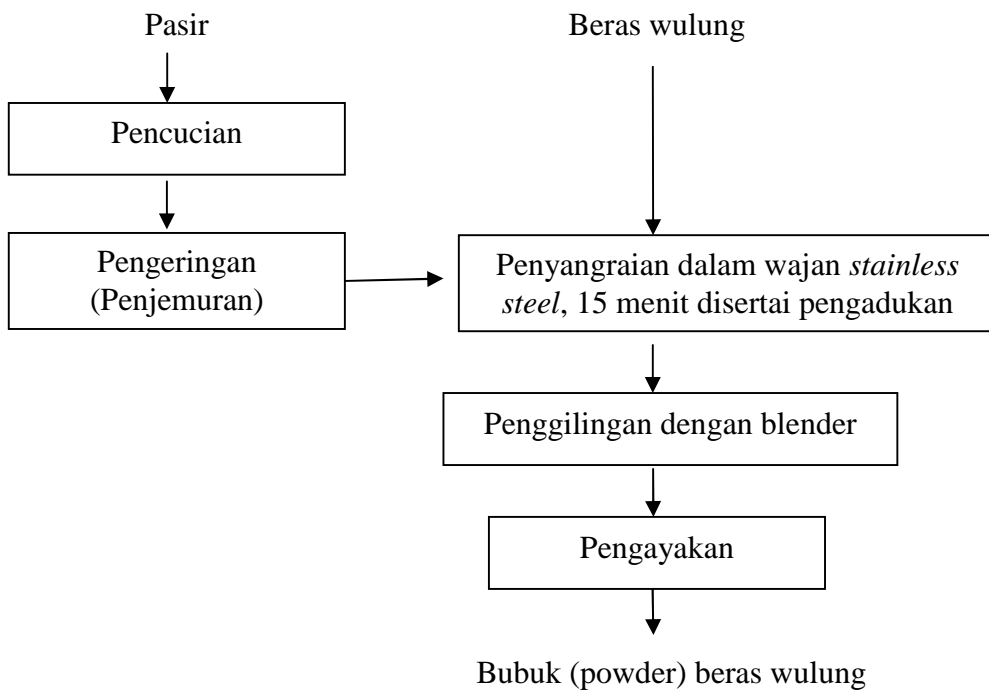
Pasir

Beras wulung

Pencucian

Pengeringan (Penjemuran)

Penyangraian dalam wajan *stainless steel*, 15 menit disertai pengadukan

Penggilingan dengan blender

Pengayakan

Bubuk (powder) beras wulung